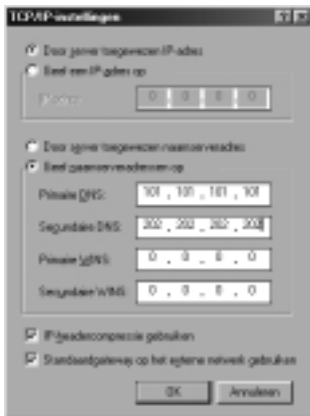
TCP/IP-instellingen

Door server toegewezen IP-adres

Geef een IP-adres op

IP-adres: 0 . 0 . 0 . 0

Door server toegewezen naamserveradres

Geef naamserveradressen op

Primaire DNS: 101 . 101 . 101 . 101

Secundaire DNS: 202 . 202 . 202 . 202

Primaire WINS: 0 . 0 . 0 . 0

Secundaire WINS: 0 . 0 . 0 . 0

IP-headercompressie gebruiken

Standaardgateway op het externe netwerk gebruiken

OK

Annuleren